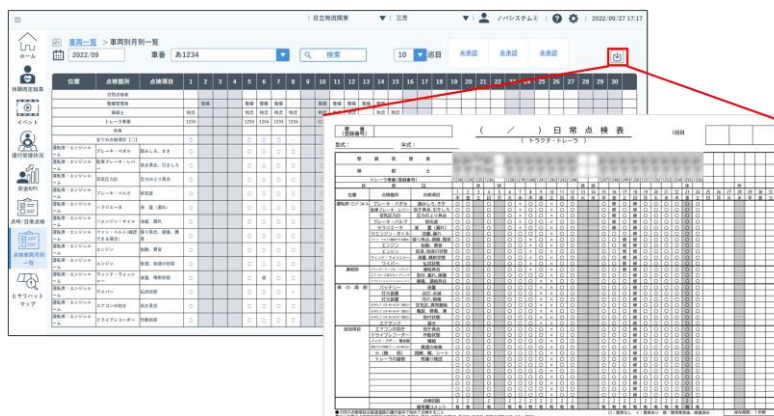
日立物流関東　三芳　ノバシステム　2022/09/27 17:17

ホーム
体調測定結果
イベント
運行管理状況
安全KPI
点呼/日常点検
点検車両月別一覧
ヒヤリハットマップ

車両一覧 > 車両別月別一覧

2022/09　車番　あ1234　検索　10　項目　未承認　未承認　未承認

| 位置 | 点検箇所 | 点検項目 | 1 | 2 | 3 | 4 | 5 | 6 | 7 | 8 | 9 | 10 | 11 | 12 | 13 | 14 | 15 | 16 | 17 | 18 | 19 | 20 | 21 | 22 | 23 | 24 | 25 | 26 | 27 | 28 | 29 | 30 |
|---|---|---|---|---|---|---|---|---|---|---|---|---|---|---|---|---|---|---|---|---|---|---|---|---|---|---|---|---|---|---|---|---|
| 運転席・エンジンルーム | ブレーキ・ペダル | 踏みしろ、きき | | | | | | | | | | | | | | | | | | | | | | | | | | | | | | |
| 運転席・エンジンルーム | 駐車ブレーキ・レバー | 引き具合、引きしろ | | | | | | | | | | | | | | | | | | | | | | | | | | | | | | |
| 運転席・エンジンルーム | 空気圧力計 | 圧力の上り具合 | | | | | | | | | | | | | | | | | | | | | | | | | | | | | | |
| 運転席・エンジンルーム | ブレーキ・バルブ | 排気音 | | | | | | | | | | | | | | | | | | | | | | | | | | | | | | |
| 運転席・エンジンルーム | ウインドウォッシャ | 液量、噴射状態 | | | | | | | | | | | | | | | | | | | | | | | | | | | | | | |
| 運転席・エンジンルーム | ワイパー | 拭取状態 | | | | | | | | | | | | | | | | | | | | | | | | | | | | | | |
| 運転席・エンジンルーム | エアコンの状態 | | | | | | | | | | | | | | | | | | | | | | | | | | | | | | | |
| 運転席・エンジンルーム | ドライブレコーダー | 作動状態 | | | | | | | | | | | | | | | | | | | | | | | | | | | | | | |

（　　／　　）日常点検表
（トラクタ・トレーラ）

登録番号
乗務員氏名
運転者
位置　点検箇所　点検項目
運転席・エンジンルーム　ブレーキ・ペダル　踏みしろ、きき
駐車ブレーキ・レバー　引きしろ
空気圧力計　圧力の上り具合
ブレーキ・バルブ　排気音
ウインドウォッシャ　液量、噴射状態
エンジン・オイル　油量
ワイパー　拭取状態
灯火装置
タイヤ
エアタンク
運行記録計